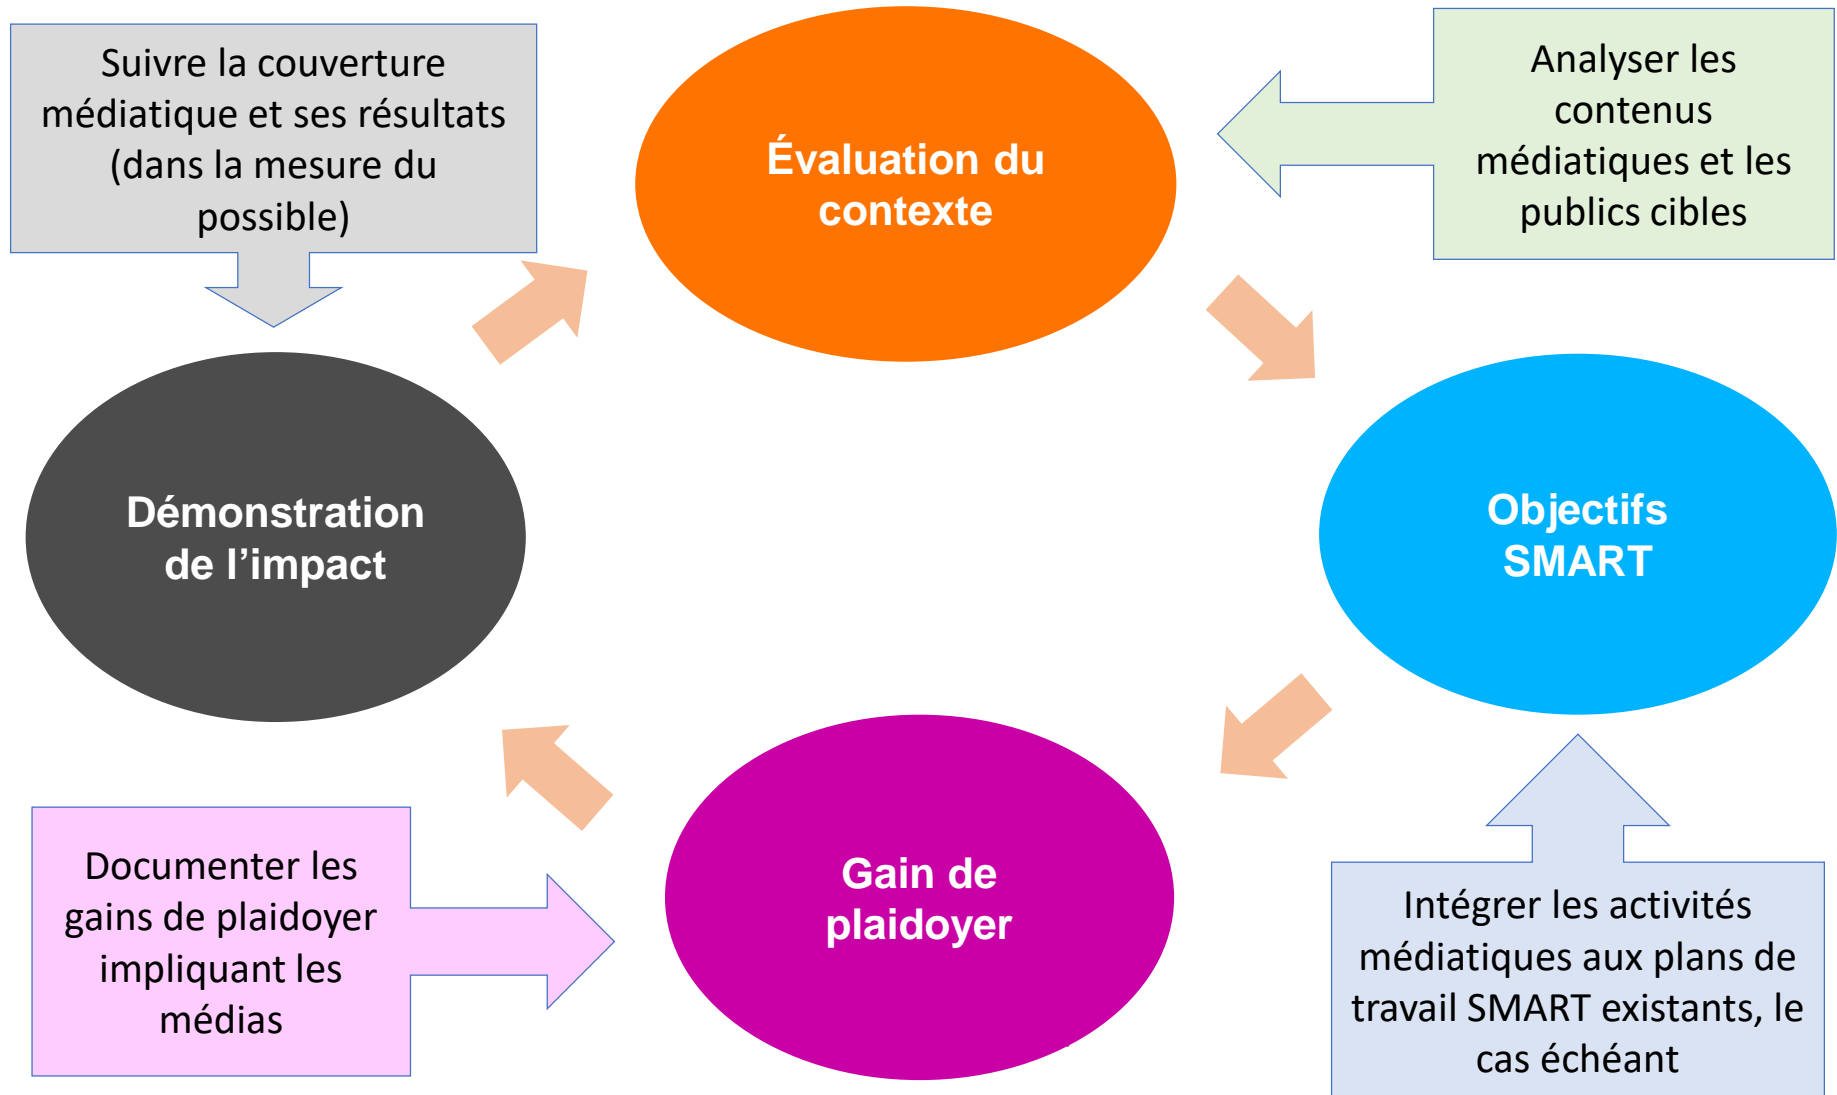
Suivre la couverture médiatique et ses résultats (dans la mesure du possible)

Évaluation du contexte

Analyser les contenus médiatiques et les publics cibles

Démonstration de l’impact

Objectifs SMART

Documenter les gains de plaidoyer impliquant les médias

Gain de plaidoyer

Intégrer les activités médiatiques aux plans de travail SMART existants, le cas échéant